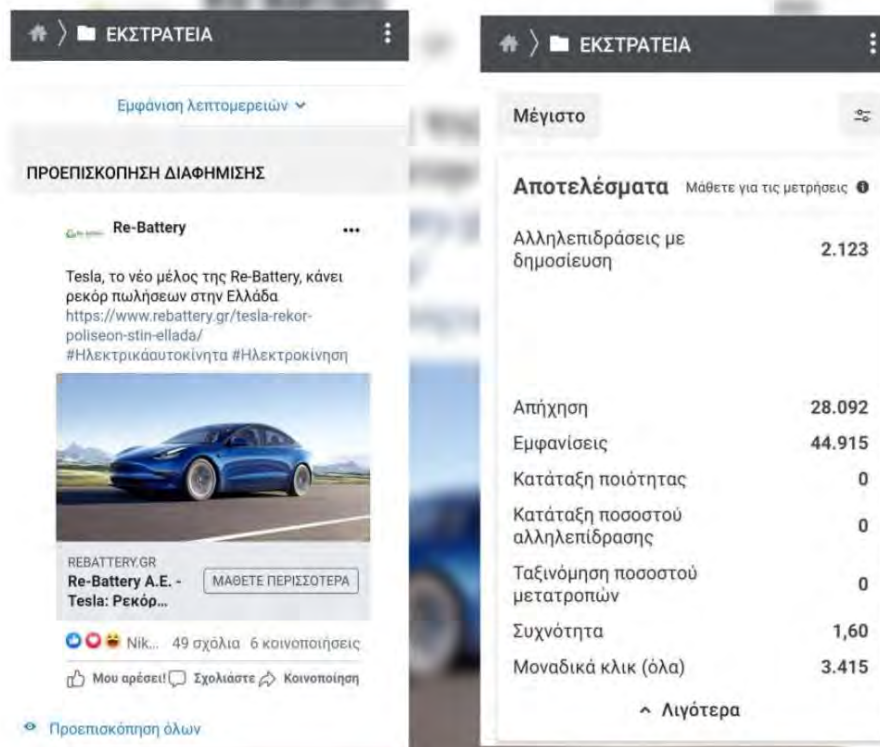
ΕΚΣΤΡΑΤΕΙΑ

Εμφάνιση λεπτομερειών

ΠΡΟΕΠΙΣΚΟΠΗΣΗ ΔΙΑΦΗΜΙΣΗΣ

Re-Battery

Tesla, το νέο μέλος της Re-Battery, κάνει ρεκόρ πωλήσεων στην Ελλάδα https://www.rebattery.gr/tesla-rekor-poliseon-stin-ellada/ #Ηλεκτρικάαυτοκίνητα #Ηλεκτροκίνηση

REBATTERY.GR
Re-Battery A.E. - Tesla: Ρεκόρ...
ΜΑΘΕΤΕ ΠΕΡΙΣΣΟΤΕΡΑ

Nik... 49 σχόλια 6 κοινοποιήσεις

Μου αρέσει! Σχολιάστε Κοινοποίηση

Προεπισκόπηση όλων

ΕΚΣΤΡΑΤΕΙΑ

Μέγιστο

Αποτελέσματα Μάθετε για τις μετρήσεις

| | |
|---|---|
| Αλληλεπιδράσεις με δημοσίευση | 2.123 |
| Απήχηση | 28.092 |
| Εμφανίσεις | 44.915 |
| Κατάταξη ποιότητας | 0 |
| Κατάταξη ποσοστού αλληλεπίδρασης | 0 |
| Ταξινόμηση ποσοστού μετατροπών | 0 |
| Συχνότητα | 1,60 |
| Μοναδικά κλικ (όλα) | 3.415 |

Λιγότερα